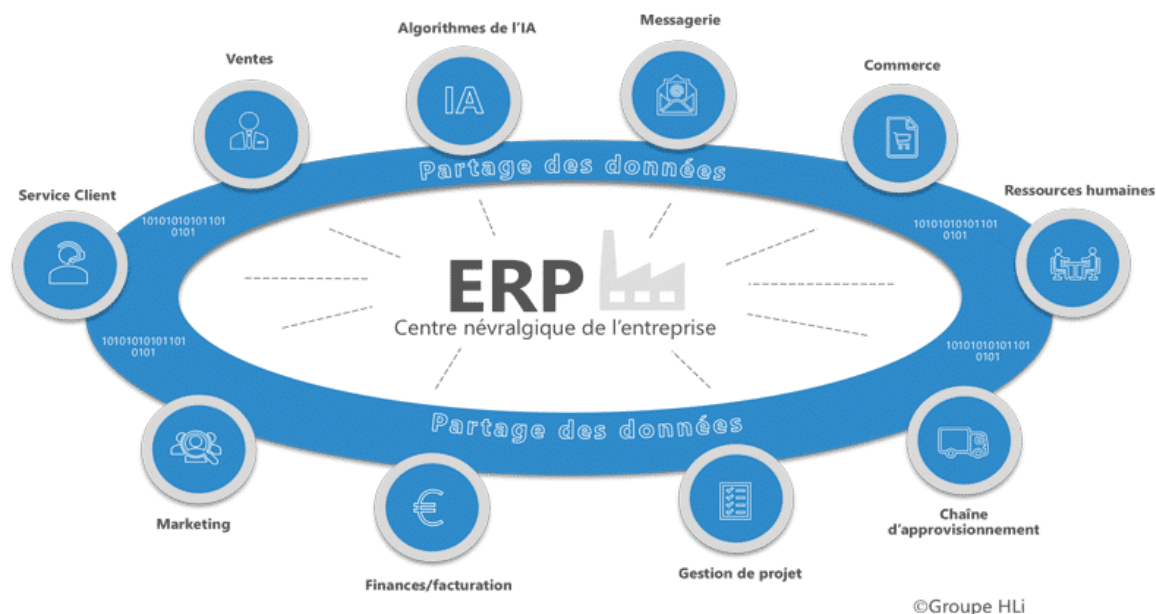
Algorithmes de l'IA

Messagerie

Ventes

Commerce

IA

Partage des données

Service Client

Ressources humaines

10101010101101
0101

10101010101101
0101

ERP

Centre névralgique de l'entreprise

10101010101101
0101

10101010101101
0101

Partage des données

Marketing

€

Chaîne d'approvisionnement

Finances/facturation

Gestion de projet

©Groupe HLi